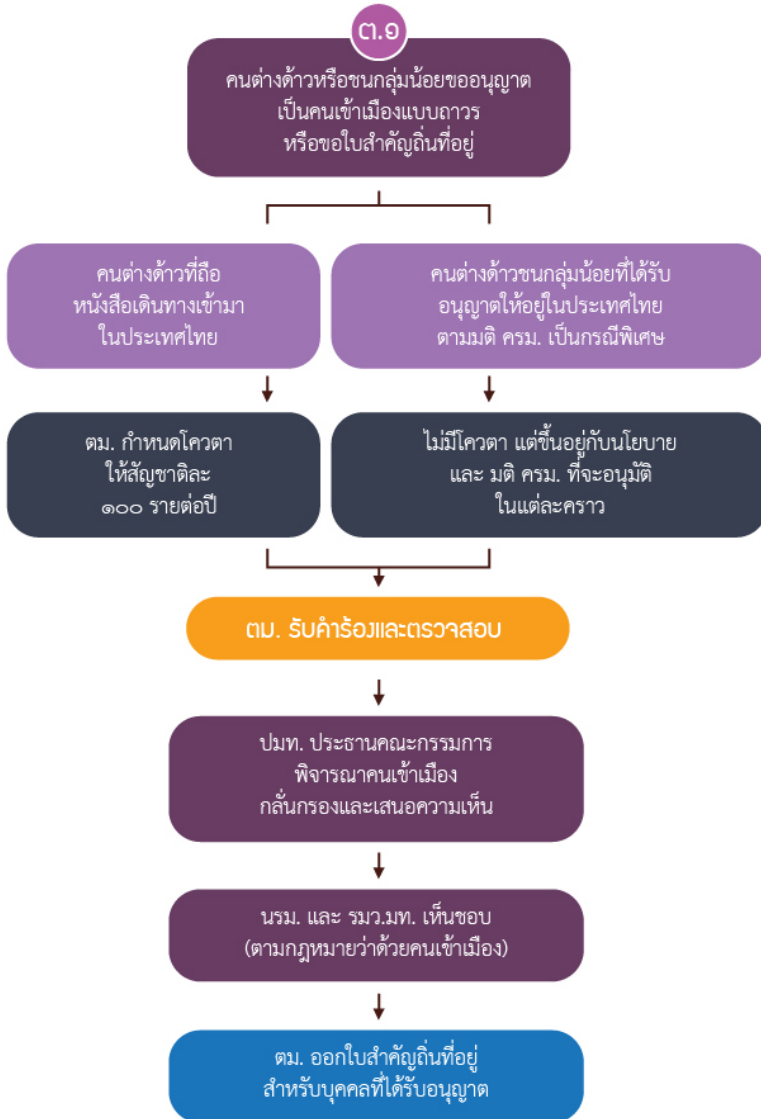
๓.๑

คนต่างด้าวหรือชนกลุ่มน้อยขออนุญาต เป็นคนเข้าเมืองแบบถาวร หรือขอใบสำคัญถิ่นที่อยู่

คนต่างด้าวที่ถือ หนังสือเดินทางเข้ามา ในประเทศไทย

คนต่างด้าวชนกลุ่มน้อยที่ได้รับ อนุญาตให้อยู่ในประเทศไทย ตามมติ ครม. เป็นกรณีพิเศษ

ตม. กำหนดโควตา ให้สัญชาติละ ๑๐๐ รายต่อปี

ไม่มีโควตา แต่ขึ้นอยู่กับนโยบาย และ มติ ครม. ที่จะอนุมัติ ในแต่ละคราว

ตม. รับคำร้องและตรวจสอบ

ปมท. ประธานคณะกรรมการ พิจารณาคนเข้าเมือง กลั่นกรองและเสนอความเห็น

นรม. และ รมว.มท. เห็นชอบ (ตามกฎหมายว่าด้วยคนเข้าเมือง)

ตม. ออกใบสำคัญถิ่นที่อยู่ สำหรับบุคคลที่ได้รับอนุญาต